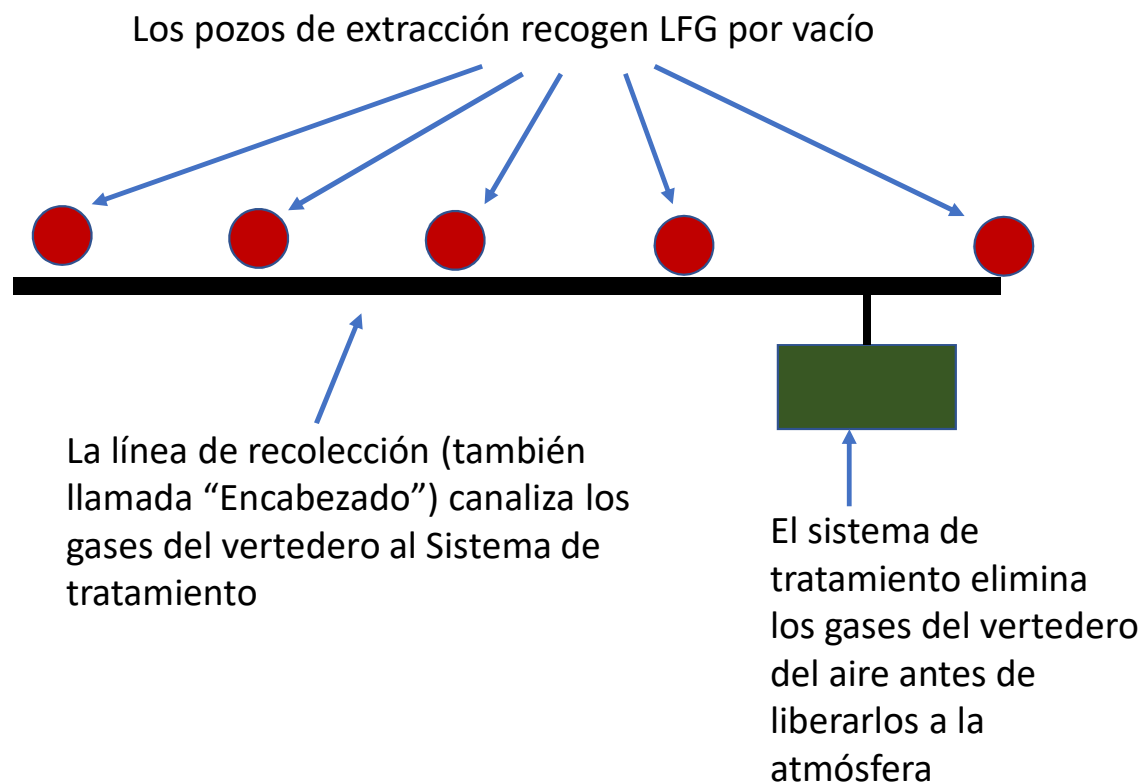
Los pozos de extracción recogen LFG por vacío

La línea de recolección (también llamada “Encabezado”) canaliza los gases del vertedero al Sistema de tratamiento

El sistema de tratamiento elimina los gases del vertedero del aire antes de liberarlos a la atmósfera